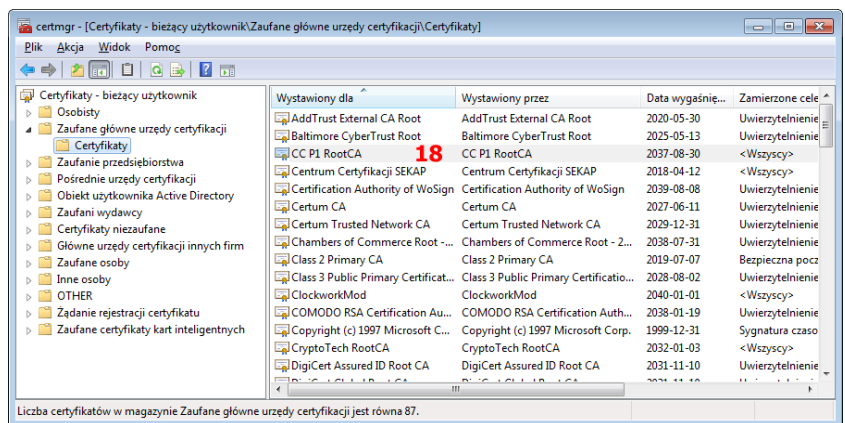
certmgr - [Certyfikaty - bieżący użytkownik\Zaufane główne urzędy certyfikacji\Certyfikaty]

Plik Akcja Widok Pomoc

Certyfikaty - bieżący użytkownik
Osobisty
Zaufane główne urzędy certyfikacji
Certyfikaty
Zaufanie przedsiębiorstwa
Pośrednie urzędy certyfikacji
Obiekt użytkownika Active Directory
Zaufani wydawcy
Certyfikaty niezaufane
Główne urzędy certyfikacji innych firm
Zaufane osoby
Inne osoby
OTHER
Żądanie rejestracji certyfikatu
Zaufane certyfikaty kart inteligentnych

| Wystawiony dla | Wystawiony przez | Data wygaśnię... | Zamierzone cele |
|---|---|---|---|
| AddTrust External CA Root | AddTrust External CA Root | 2020-05-30 | Uwierzytelnienie |
| Baltimore CyberTrust Root | Baltimore CyberTrust Root | 2025-05-13 | Uwierzytelnienie |
| CC P1 RootCA 18 | CC P1 RootCA | 2037-08-30 | <Wszyscy> |
| Centrum Certyfikacji SEKAP | Centrum Certyfikacji SEKAP | 2018-04-12 | <Wszyscy> |
| Certification Authority of WoSign | Certification Authority of WoSign | 2039-08-08 | Uwierzytelnienie |
| Certum CA | Certum CA | 2027-06-11 | Uwierzytelnienie |
| Certum Trusted Network CA | Certum Trusted Network CA | 2029-12-31 | Uwierzytelnienie |
| Chambers of Commerce Root -... | Chambers of Commerce Root - 2... | 2038-07-31 | Uwierzytelnienie |
| Class 2 Primary CA | Class 2 Primary CA | 2019-07-07 | Bezpieczna pocz |
| Class 3 Public Primary Certificat... | Class 3 Public Primary Certificatio... | 2028-08-02 | Uwierzytelnienie |
| ClockworkMod | ClockworkMod | 2040-01-01 | <Wszyscy> |
| COMODO RSA Certification Au... | COMODO RSA Certification Auth... | 2038-01-19 | Uwierzytelnienie |
| Copyright (c) 1997 Microsoft C... | Copyright (c) 1997 Microsoft Corp. | 1999-12-31 | Sygnatura czaso |
| CryptoTech RootCA | CryptoTech RootCA | 2032-01-03 | <Wszyscy> |
| DigiCert Assured ID Root CA | DigiCert Assured ID Root CA | 2031-11-10 | Uwierzytelnienie |

Liczba certyfikatów w magazynie Zaufane główne urzędy certyfikacji jest równa 87.